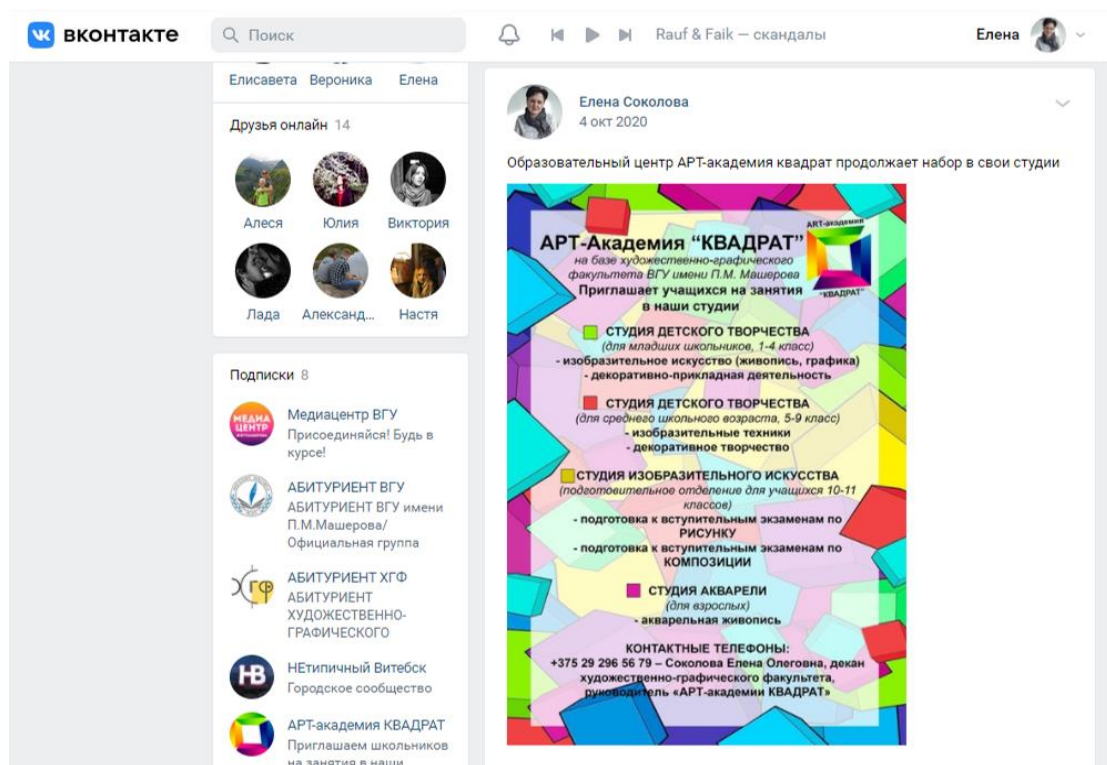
ВКОНТАКТЕ

Поиск

Rauf & Faik — скандалы

Елена

Елисавета Вероника Елена

Друзья онлайн 14

Алеся Юлия Виктория

Лада Александ... Настя

Подписки 8

Медиацентр ВГУ
Присоединяйся! Будь в курсе!

АБИТУРИЕНТ ВГУ
АБИТУРИЕНТ ВГУ имени П.М.Машерова/ Официальная группа

АБИТУРИЕНТ ХГФ
АБИТУРИЕНТ ХУДОЖЕСТВЕННО-ГРАФИЧЕСКОГО

НЕтипичный Витебск
Городское сообщество

АРТ-академия КВАДРАТ
Приглашаем школьников на занятия в наши

Елена Соколова
4 окт 2020

Образовательный центр АРТ-академия квадрат продолжает набор в свои студии

АРТ-Академия "КВАДРАТ"
на базе художественно-графического факультета ВГУ имени П.М. Машерова
Приглашает учащихся на занятия в наши студии

АРТ-академия "КВАДРАТ"

СТУДИЯ ДЕТСКОГО ТВОРЧЕСТВА
(для младших школьников, 1-4 класс)
- изобразительное искусство (живопись, графика)
- декоративно-прикладная деятельность

СТУДИЯ ДЕТСКОГО ТВОРЧЕСТВА
(для среднего школьного возраста, 5-9 класс)
- изобразительные техники
- декоративное творчество

СТУДИЯ ИЗОБРАЗИТЕЛЬНОГО ИСКУССТВА
(подготовительное отделение для учащихся 10-11 классов)
- подготовка к вступительным экзаменам по РИСУНКУ
- подготовка к вступительным экзаменам по КОМПОЗИЦИИ

СТУДИЯ АКВАРЕЛИ
(для взрослых)
- акварельная живопись

КОНТАКТНЫЕ ТЕЛЕФОНЫ:
+375 29 296 56 79 – Соколова Елена Олеговна, декан художественно-графического факультета, руководитель «АРТ-академии КВАДРАТ»